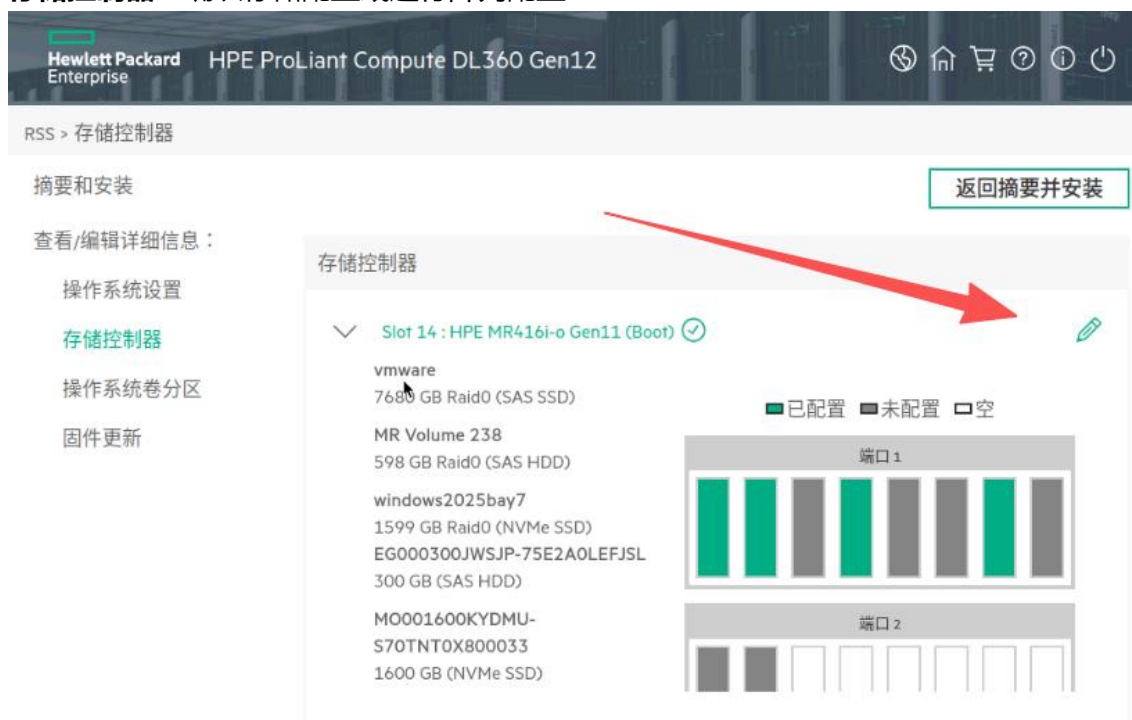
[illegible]

Hewlett Packard Enterprise HPE ProLiant Compute DL360 Gen12

RSS > 存储控制器

摘要和安装

返回摘要并安装

查看/编辑详细信息：

操作系统设置

存储控制器

操作系统卷分区

固件更新

存储控制器

Slot 14 : HPE MR416i-o Gen11 (Boot)

vmware
7680 GB Raid0 (SAS SSD)

MR Volume 238
598 GB Raid0 (SAS HDD)

windows2025bay7
1599 GB Raid0 (NVMe SSD)

EG000300JWSJP-75E2A0LEFJSL
300 GB (SAS HDD)

MO001600KYDMU-S70TNT0X800033
1600 GB (NVMe SSD)

已配置 未配置 空

端口 1

端口 2